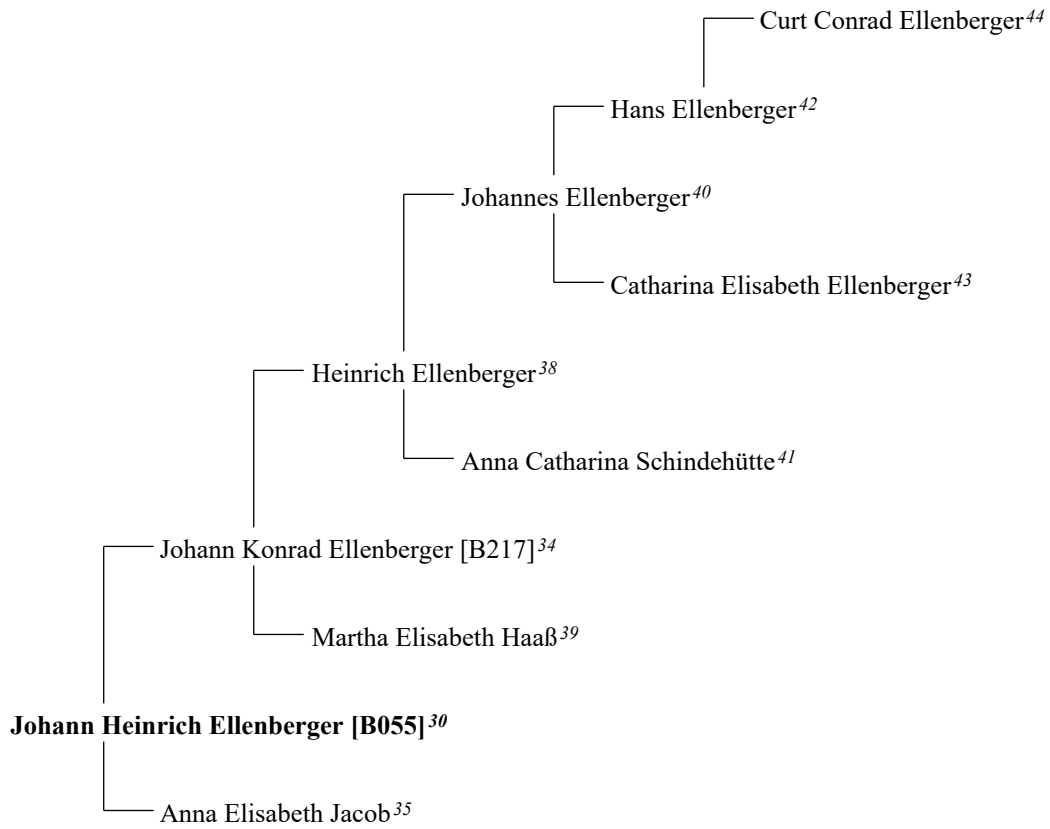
Curt Conrad Ellenberger$^{44}$

Hans Ellenberger$^{42}$

Johannes Ellenberger$^{40}$

Catharina Elisabeth Ellenberger$^{43}$

Heinrich Ellenberger$^{38}$

Anna Catharina Schindehütte$^{41}$

Johann Konrad Ellenberger [B217]$^{34}$

Martha Elisabeth Haaß$^{39}$

**Johann Heinrich Ellenberger [B055]**$^{30}$

Anna Elisabeth Jacob$^{35}$